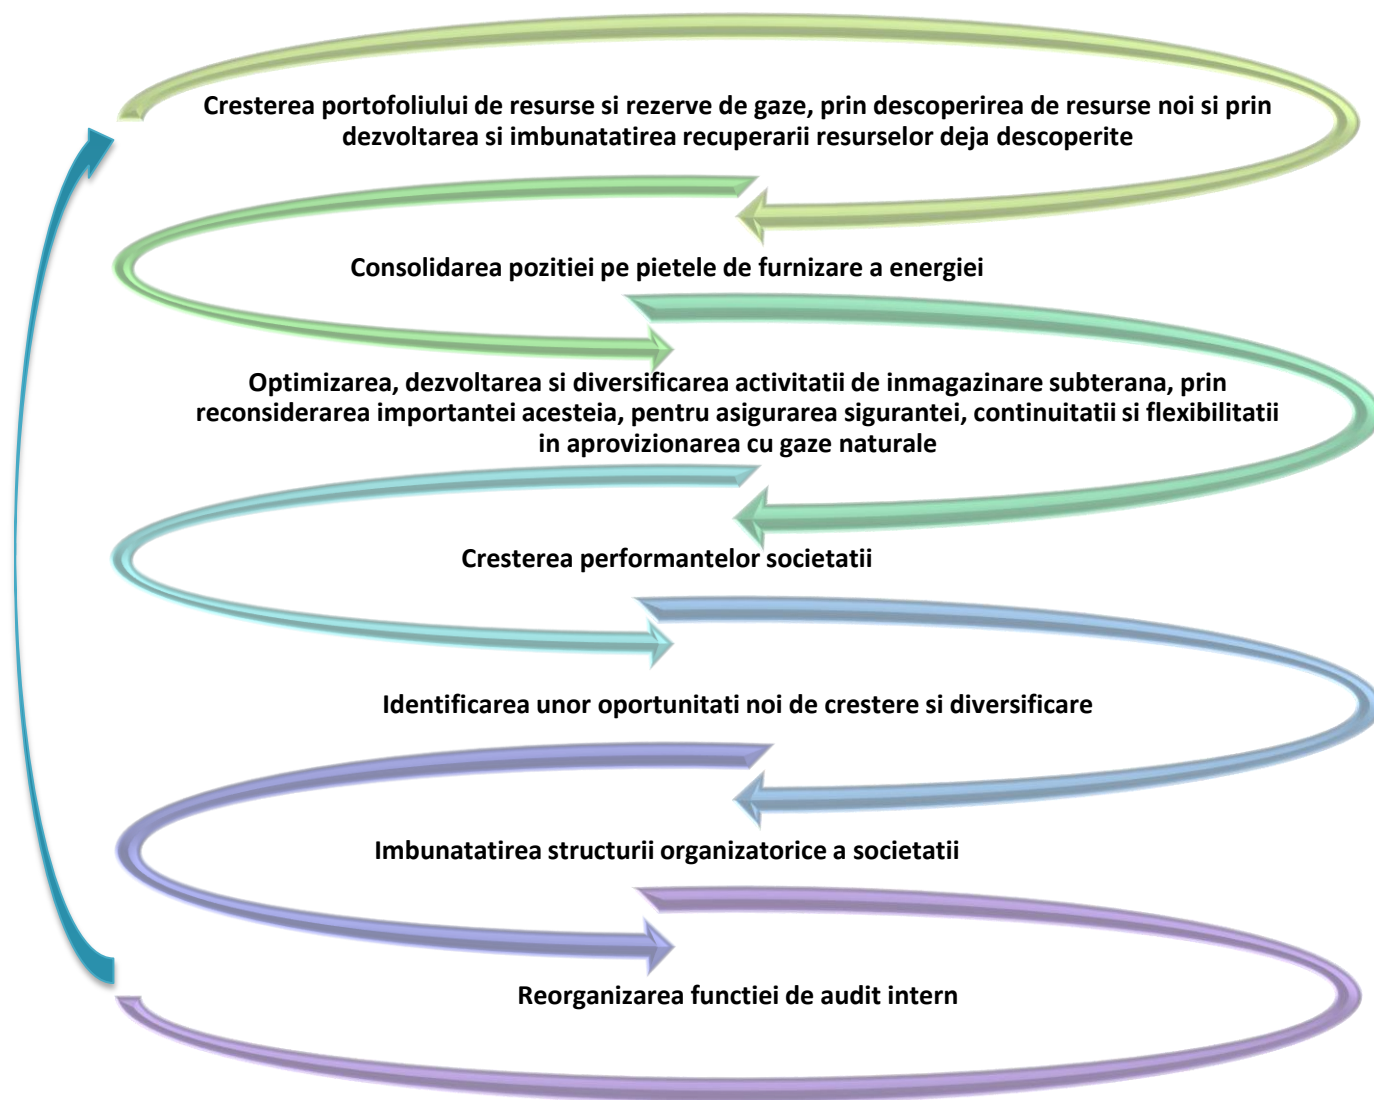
Cresterea portofoliului de resurse si rezerve de gaze, prin descoperirea de resurse noi si prin dezvoltarea si imbunatatirea recuperarii resurselor deja descoperite

Consolidarea pozitiei pe pietele de furnizare a energiei

Optimizarea, dezvoltarea si diversificarea activitatii de inmagazinare subterana, prin reconsiderarea importantei acesteia, pentru asigurarea sigurantei, continuitatii si flexibilitatii in aprovizionarea cu gaze naturale

Cresterea performantelor societatii

Identificarea unor oportunitati noi de crestere si diversificare

Imbunatatirea structurii organizatorice a societatii

Reorganizarea functiei de audit intern